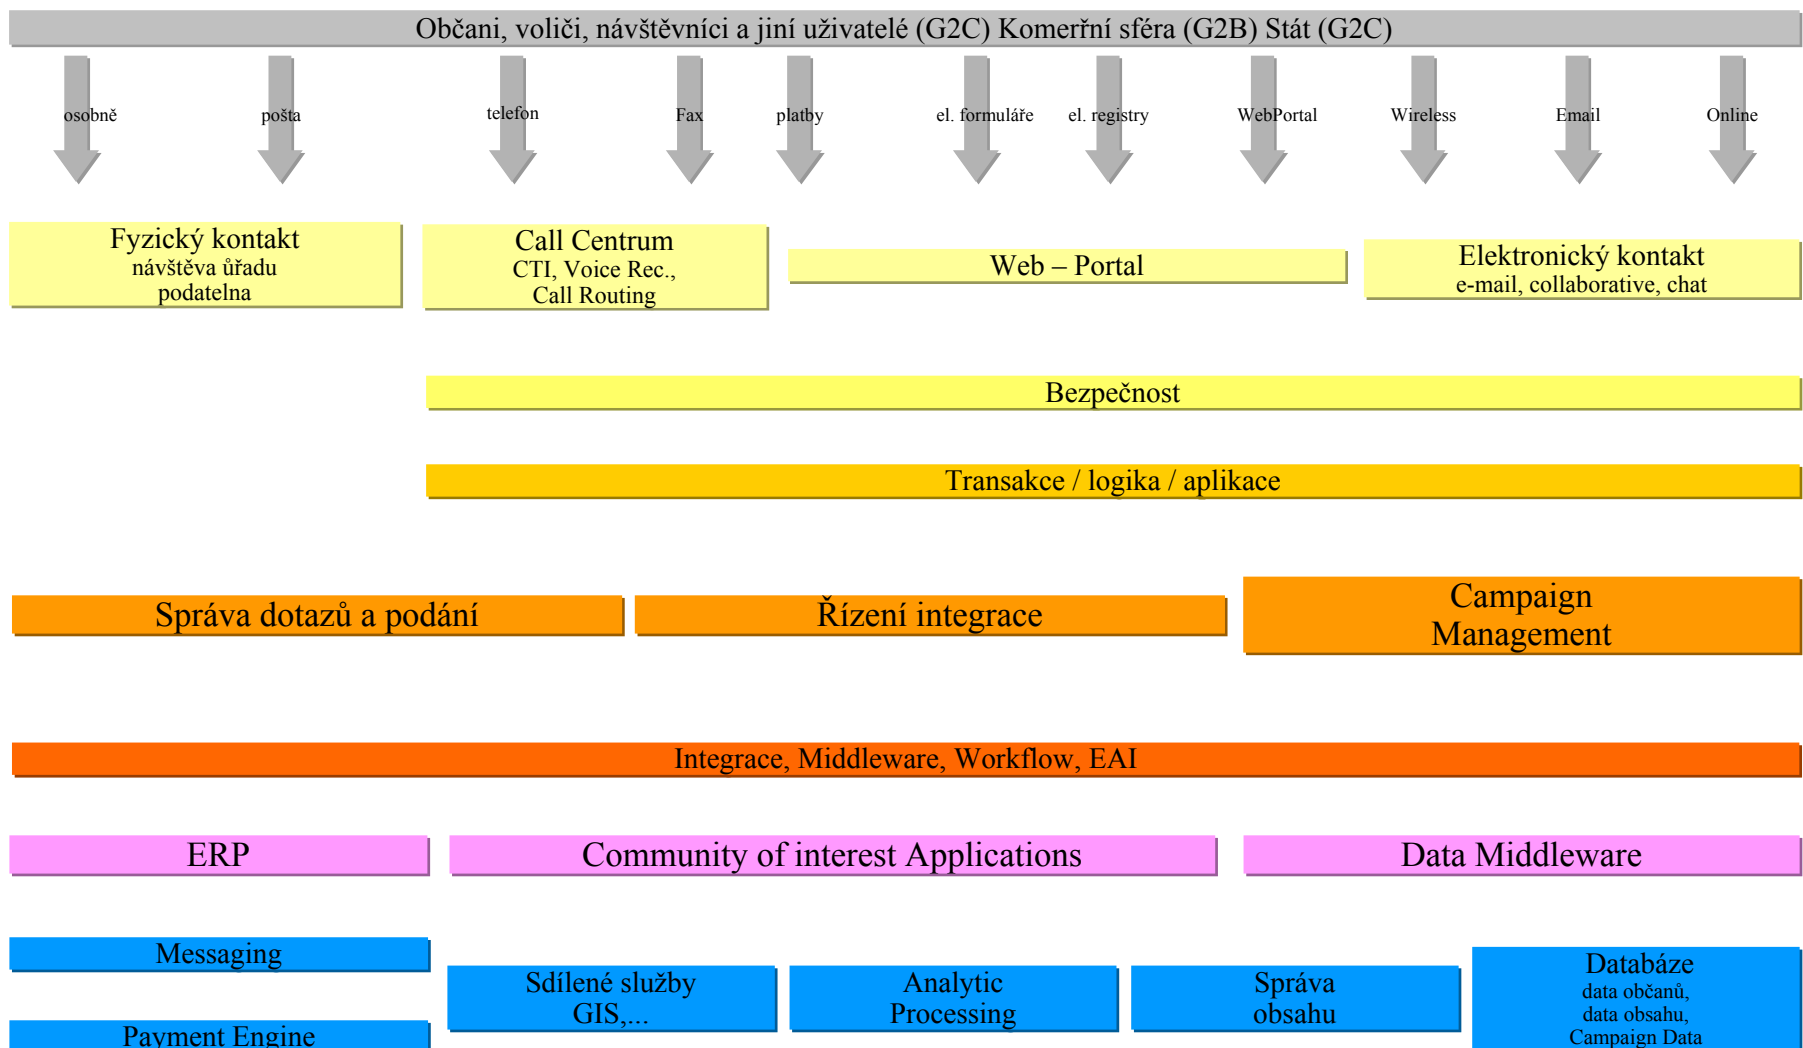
Občani, voliči, návštěvníci a jiní uživatelé (G2C) Komerřní sféra (G2B) Stát (G2C)

osobně

pošta

telefon

Fax

platby

el. formuláře

el. registry

WebPortal

Wireless

Email

Online

Fyzický kontakt
návštěva úřadu
podatelna

Call Centrum
CTI, Voice Rec.,
Call Routing

Web – Portal

Elektronický kontakt
e-mail, collaborative, chat

Bezpečnost

Transakce / logika / aplikace

Správa dotazů a podání

Řízení integrace

Campaign Management

Integrace, Middleware, Workflow, EAI

ERP

Community of interest Applications

Data Middleware

Messaging

Payment Engine

Sdílené služby
GIS,...

Analytic
Processing

Správa
obsahu

Databáze
data občanů,
data obsahu,
Campaign Data